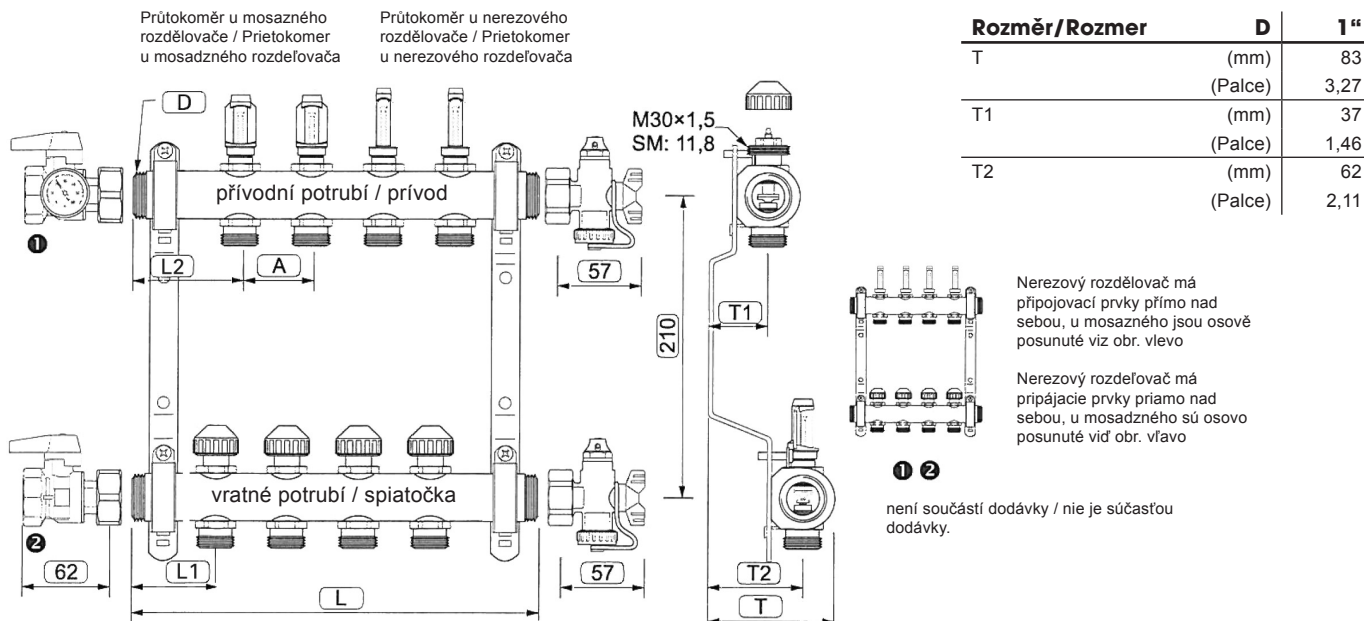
Průtokoměr u mosazného rozdělovače / Prietokomer u mosadzného rozdeľovača

Průtokoměr u nerezového rozdělovače / Prietokomer u nerezového rozdeľovača

D

M30×1,5
SM: 11,8

přívodní potrubí / prívod

❶

L2

A

57

210

T1

vratné potrubí / spiatočka

❷

62

L1

57

T2

L

T

| Rozměr/Rozmer | D | 1“ |
|---|---|---|
| T | (mm) | 83 |
| | (Palce) | 3,27 |
| T1 | (mm) | 37 |
| | (Palce) | 1,46 |
| T2 | (mm) | 62 |
| | (Palce) | 2,11 |

Nerezový rozdělovač má připojovací prvky přímo nad sebou, u mosazného jsou osově posunuté viz obr. vlevo

Nerezový rozdeľovač má pripájacie prvky priamo nad sebou, u mosadzného sú osovo posunuté viď obr. vľavo

❶ ❷

není součástí dodávky / nie je súčasťou dodávky.